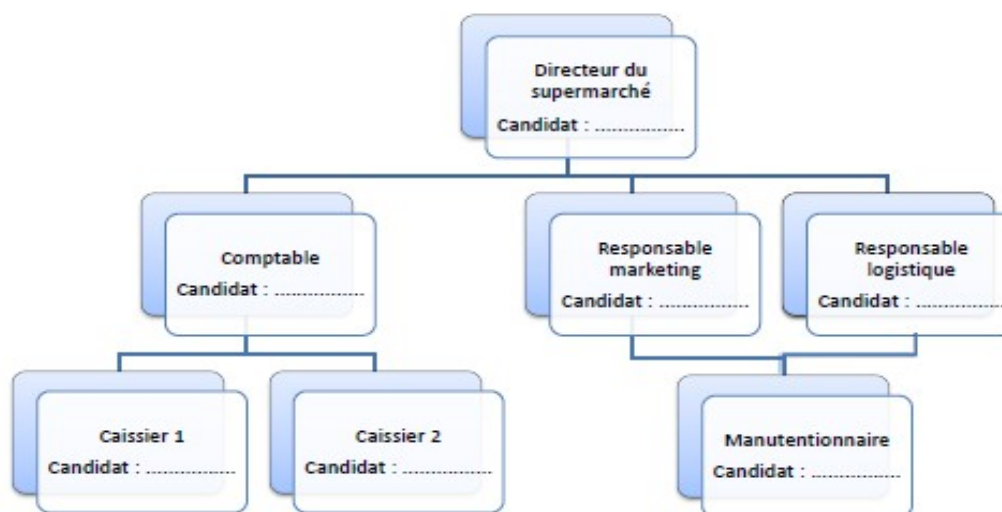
Directeur du supermarché
Candidat : ..................

Comptable
Candidat : ..................

Responsable marketing
Candidat : ..................

Responsable logistique
Candidat : ..................

Caissier 1
Candidat : ..................

Caissier 2
Candidat : ..................

Manutentionnaire
Candidat : ..................